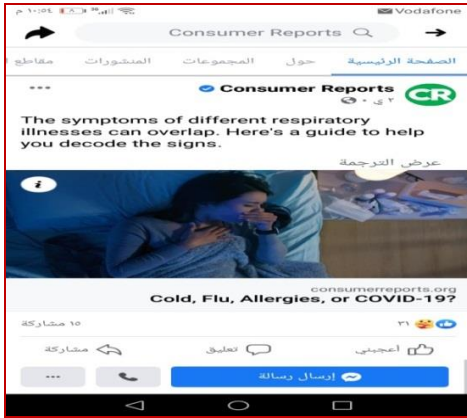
١٠:٥٤ م
Vodafone

Consumer Reports

مقاطع
المنشورات
المجموعات
حول
الصفحة الرئيسية

CR
Consumer Reports
٢ ي

The symptoms of different respiratory illnesses can overlap. Here's a guide to help you decode the signs.

عرض الترجمة

consumerreports.org
Cold, Flu, Allergies, or COVID-19?

٣١
١٥ مشاركة

أعجبني
تعليق
مشاركة

إرسال رسالة